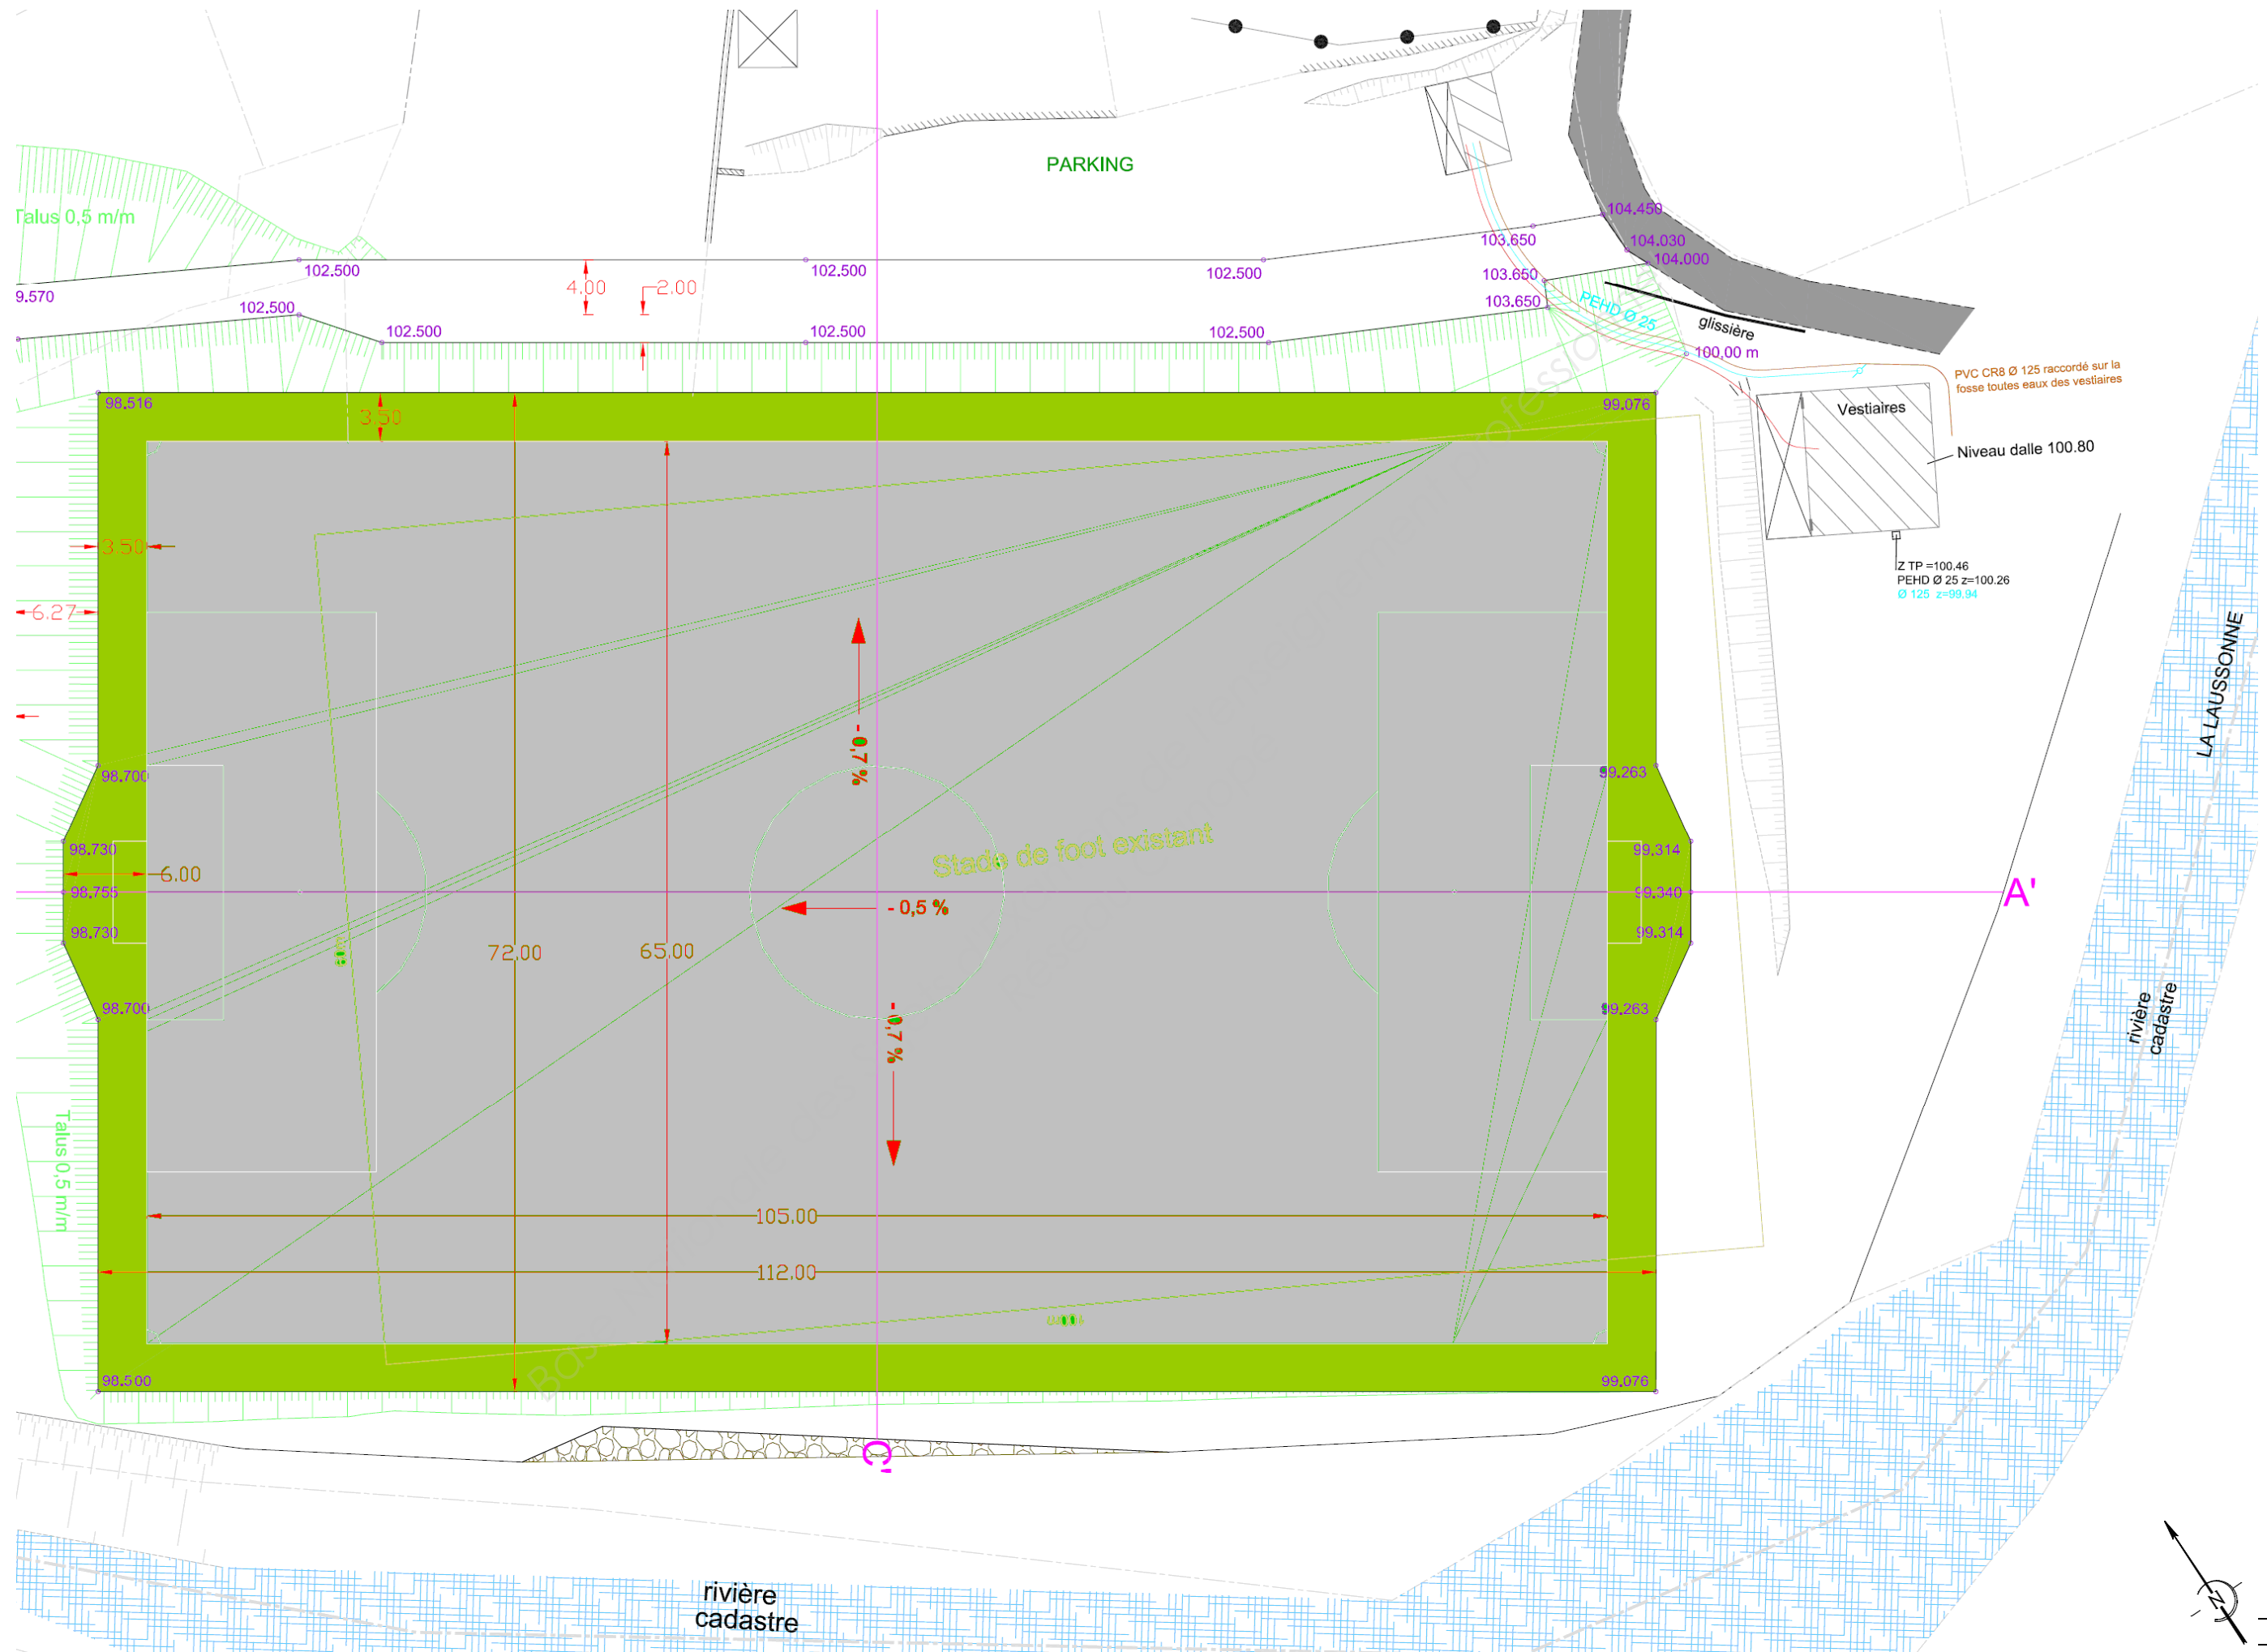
PARKING

Talus 0,5 m/m

9.570
102.500
102.500
102.500
102.500
102.500
102.500
102.500
4.00
2.00
104.450
103.650
104.030
104.000
103.650
103.650
PEHD Ø 25
glissière
100.00 m
PVC CR8 Ø 125 raccordé sur la fosse toutes eaux des vestiaires
Vestiaires
Niveau dalle 100.80
Z TP =100.46
PEHD Ø 25 z=100.26
Ø 125 z=99.94

98.516
3.50
99.076
3.50
6.27
- 0,7 %
98.700
99.263
Stade de foot existant
98.730
99.314
6.00
98.755
99.340
A'
- 0,5 %
98.730
99.314
72.00
65.00
98.700
99.263
- 0,7 %
Talus 0,5 m/m
105.00
112.00
98.500
99.076
C'

LA LAUSSONNE
rivière cadastre

rivière cadastre